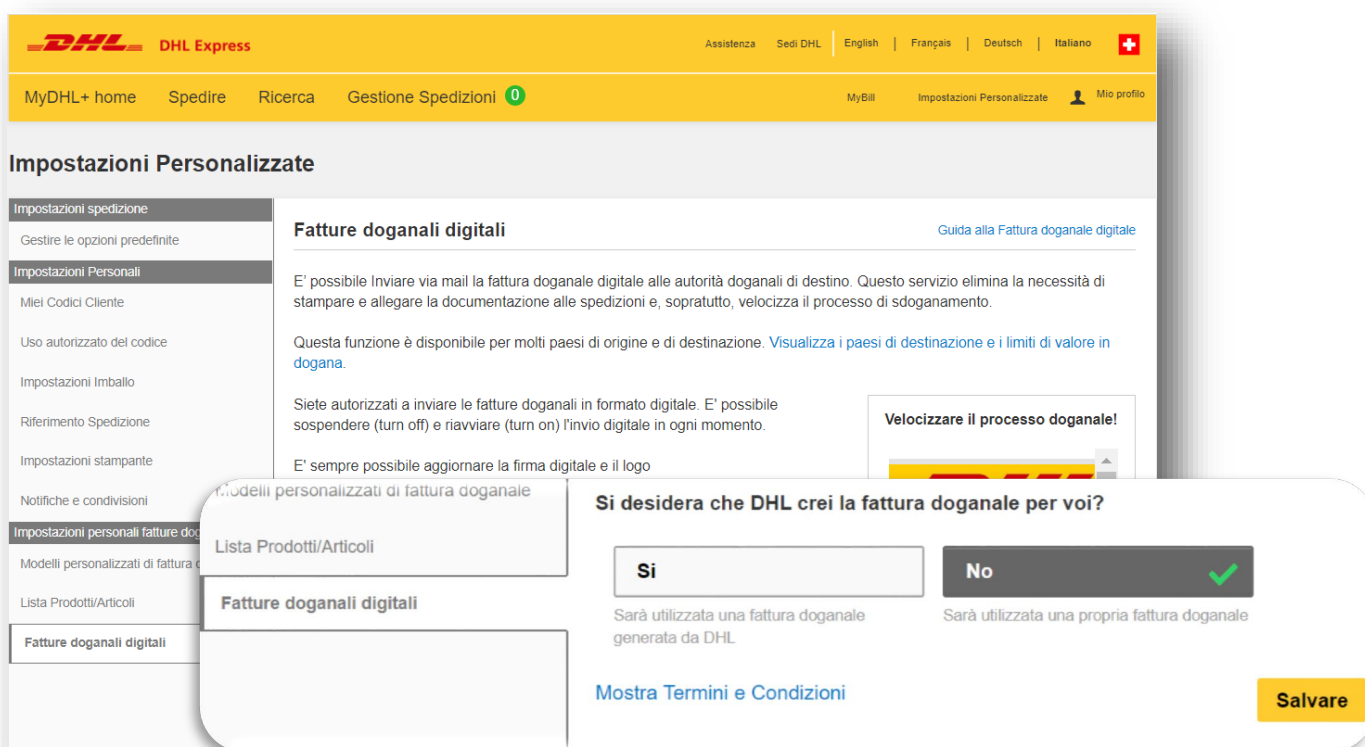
DHL DHL Express

Assistenza Sedi DHL English | Français | Deutsch | Italiano

MyDHL+ home Spedire Ricerca Gestione Spedizioni 0

MyBill Impostazioni Personalizzate Mio profilo

Impostazioni Personalizzate

Impostazioni spedizione

Gestire le opzioni predefinite

Impostazioni Personali

Miei Codici Cliente

Uso autorizzato del codice

Impostazioni Imballo

Riferimento Spedizione

Impostazioni stampante

Notifiche e condivisioni

Impostazioni personali fatture dog

Modelli personalizzati di fattura d

Lista Prodotti/Articoli

Fatture doganali digitali

Fatture doganali digitali

Guida alla Fattura doganale digitale

E' possibile Inviare via mail la fattura doganale digitale alle autorità doganali di destino. Questo servizio elimina la necessità di stampare e allegare la documentazione alle spedizioni e, sopratutto, velocizza il processo di sdoganamento.

Questa funzione è disponibile per molti paesi di origine e di destinazione. Visualizza i paesi di destinazione e i limiti di valore in dogana.

Siete autorizzati a inviare le fatture doganali in formato digitale. E' possibile sospendere (turn off) e riavviare (turn on) l'invio digitale in ogni momento.

E' sempre possibile aggiornare la firma digitale e il logo

Velocizzare il processo doganale!

Modelli personalizzati di fattura doganale

Lista Prodotti/Articoli

Fatture doganali digitali

Si desidera che DHL crei la fattura doganale per voi?

Si

No

Sarà utilizzata una fattura doganale generata da DHL

Sarà utilizzata una propria fattura doganale

Mostra Termini e Condizioni

Salvare